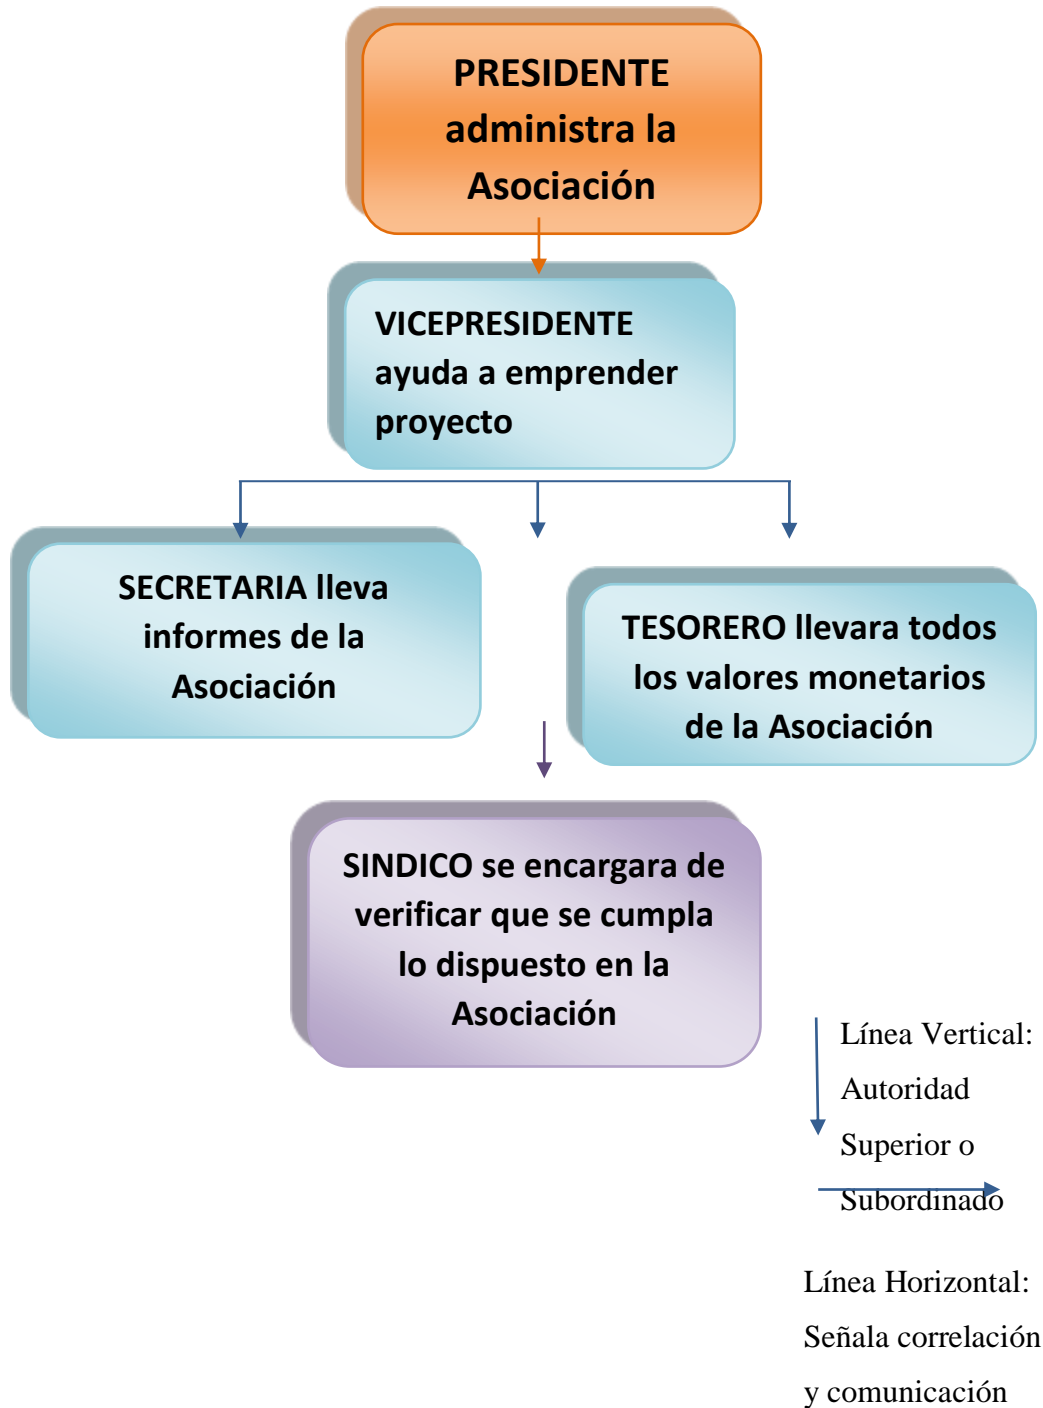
PRESIDENTE administra la Asociación

VICEPRESIDENTE ayuda a emprender proyecto

SECRETARIA lleva informes de la Asociación

TESORERO llevara todos los valores monetarios de la Asociación

SINDICO se encargara de verificar que se cumpla lo dispuesto en la Asociación

Línea Vertical: Autoridad Superior o Subordinado

Línea Horizontal: Señala correlación y comunicación